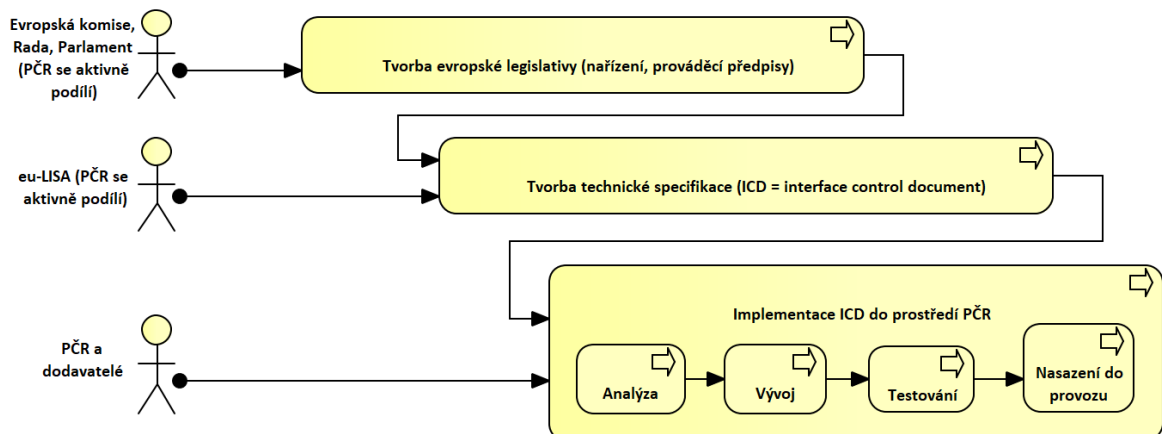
Evropská komise, Rada, Parlament (PČR se aktivně podílí)

Tvorba evropské legislativy (nařízení, prováděcí předpisy)

eu-LISA (PČR se aktivně podílí)

Tvorba technické specifikace (ICD = interface control document)

PČR a dodavatelé

Implementace ICD do prostředí PČR

Analýza

Vývoj

Testování

Nasazení do provozu